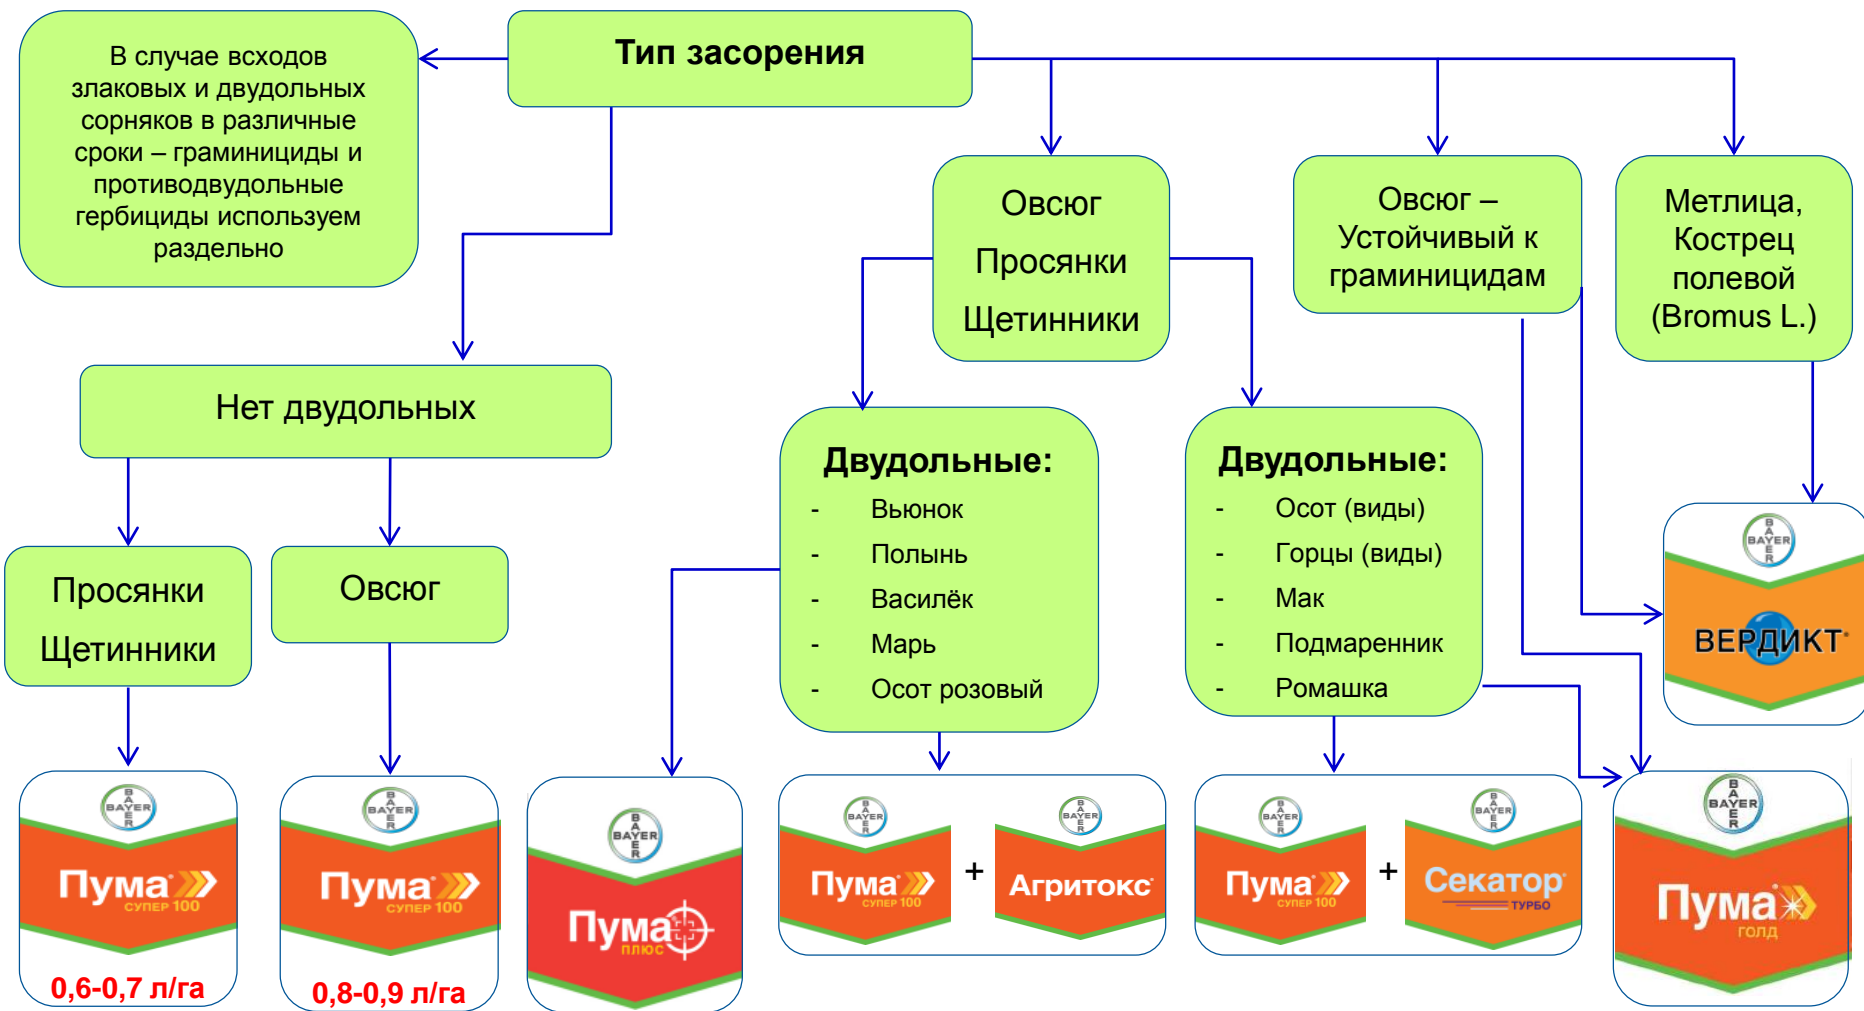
Тип засорения

В случае всходов злаковых и двудольных сорняков в различные сроки – граминициды и противодвудольные гербициды используем раздельно

Овсюг
Просянки
Щетинники

Овсюг – Устойчивый к граминицидам

Метлица, Кострец полевой (Bromus L.)

Нет двудольных

Двудольные:
- Вьюнок
- Полынь
- Василёк
- Марь
- Осот розовый

Двудольные:
- Осот (виды)
- Горцы (виды)
- Мак
- Подмаренник
- Ромашка

Просянки
Щетинники

Овсюг

BAYER
ВЕРДИКТ

BAYER
Пума супер 100
0,6-0,7 л/га

BAYER
Пума супер 100
0,8-0,9 л/га

BAYER
Пума плюс

BAYER
Пума супер 100
+
BAYER
Агритокс

BAYER
Пума супер 100
+
BAYER
Секатор турбо

BAYER
Пума голд